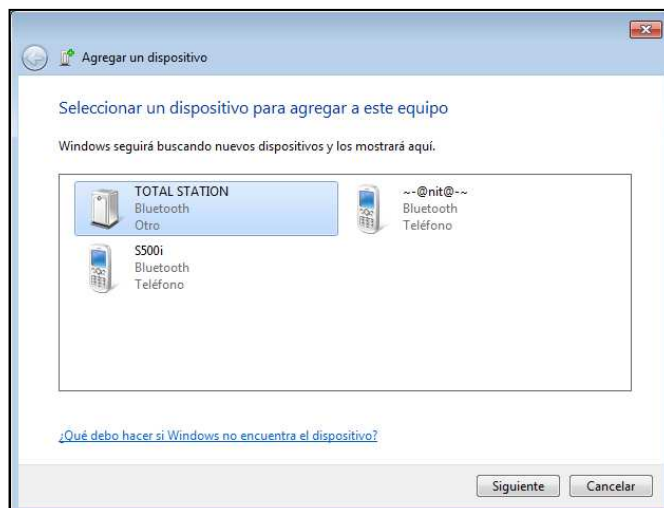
Agregar un dispositivo

Seleccionar un dispositivo para agregar a este equipo

Windows seguirá buscando nuevos dispositivos y los mostrará aquí.

TOTAL STATION
Bluetooth
Otro

~-@nit@-~
Bluetooth
Teléfono

S500i
Bluetooth
Teléfono

¿Qué debo hacer si Windows no encuentra el dispositivo?

Siguiente
Cancelar